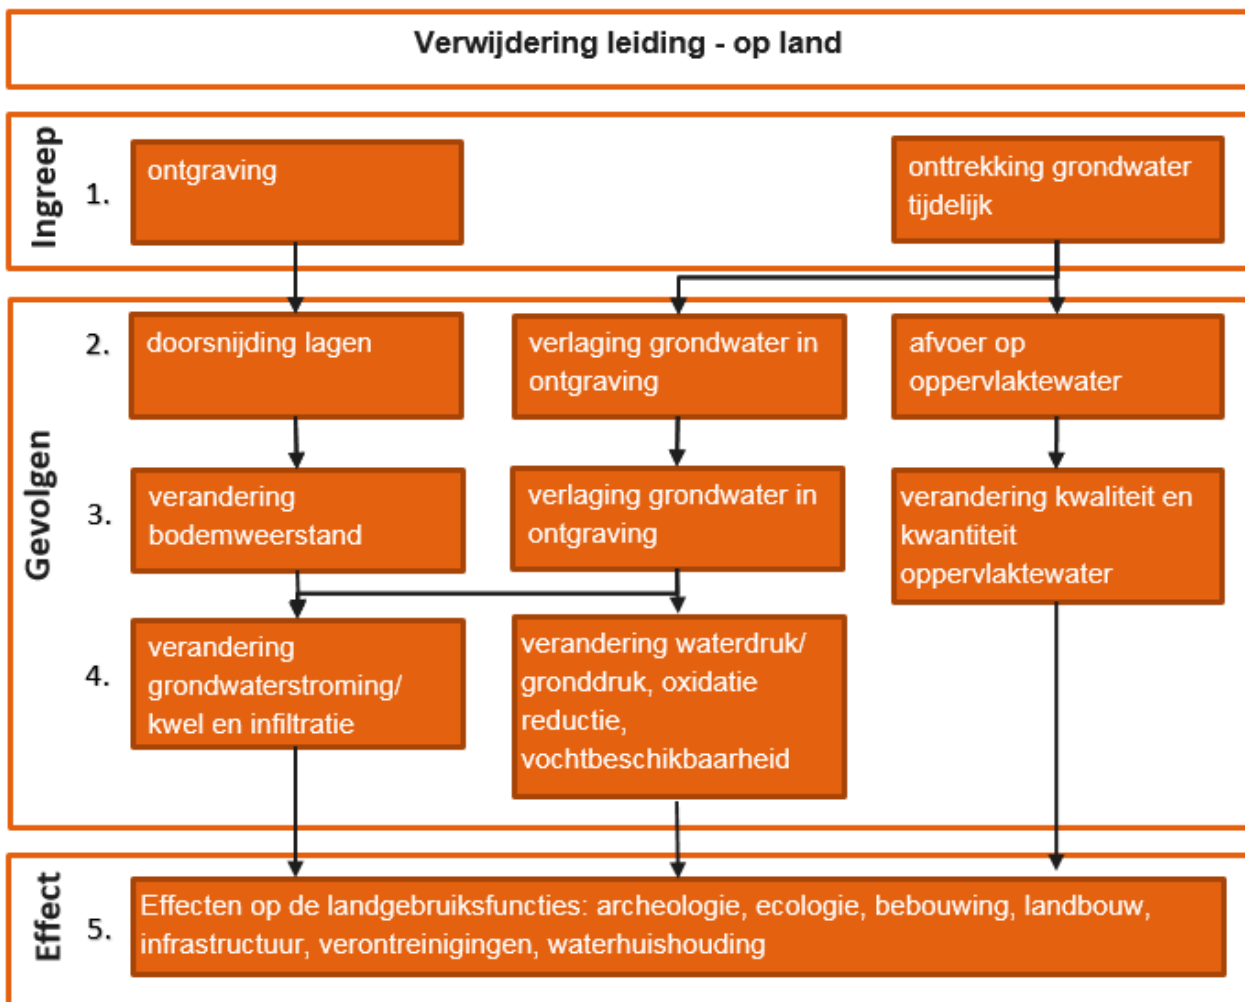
Verwijdering leiding - op land

Ingreep

1.

ontgraving

onttrekking grondwater tijdelijk

Gevolgen

2.

doorsnijding lagen

verlaging grondwater in ontgraving

afvoer op oppervlaktewater

3.

verandering bodemweerstand

verlaging grondwater in ontgraving

verandering kwaliteit en kwantiteit oppervlaktewater

4.

verandering grondwaterstroming/ kwel en infiltratie

verandering waterdruk/ gronddruk, oxidatie reductie, vochtbeschikbaarheid

Effect

5.

Effecten op de landgebruiksfuncties: archeologie, ecologie, bebouwing, landbouw, infrastructuur, verontreinigingen, waterhuishouding